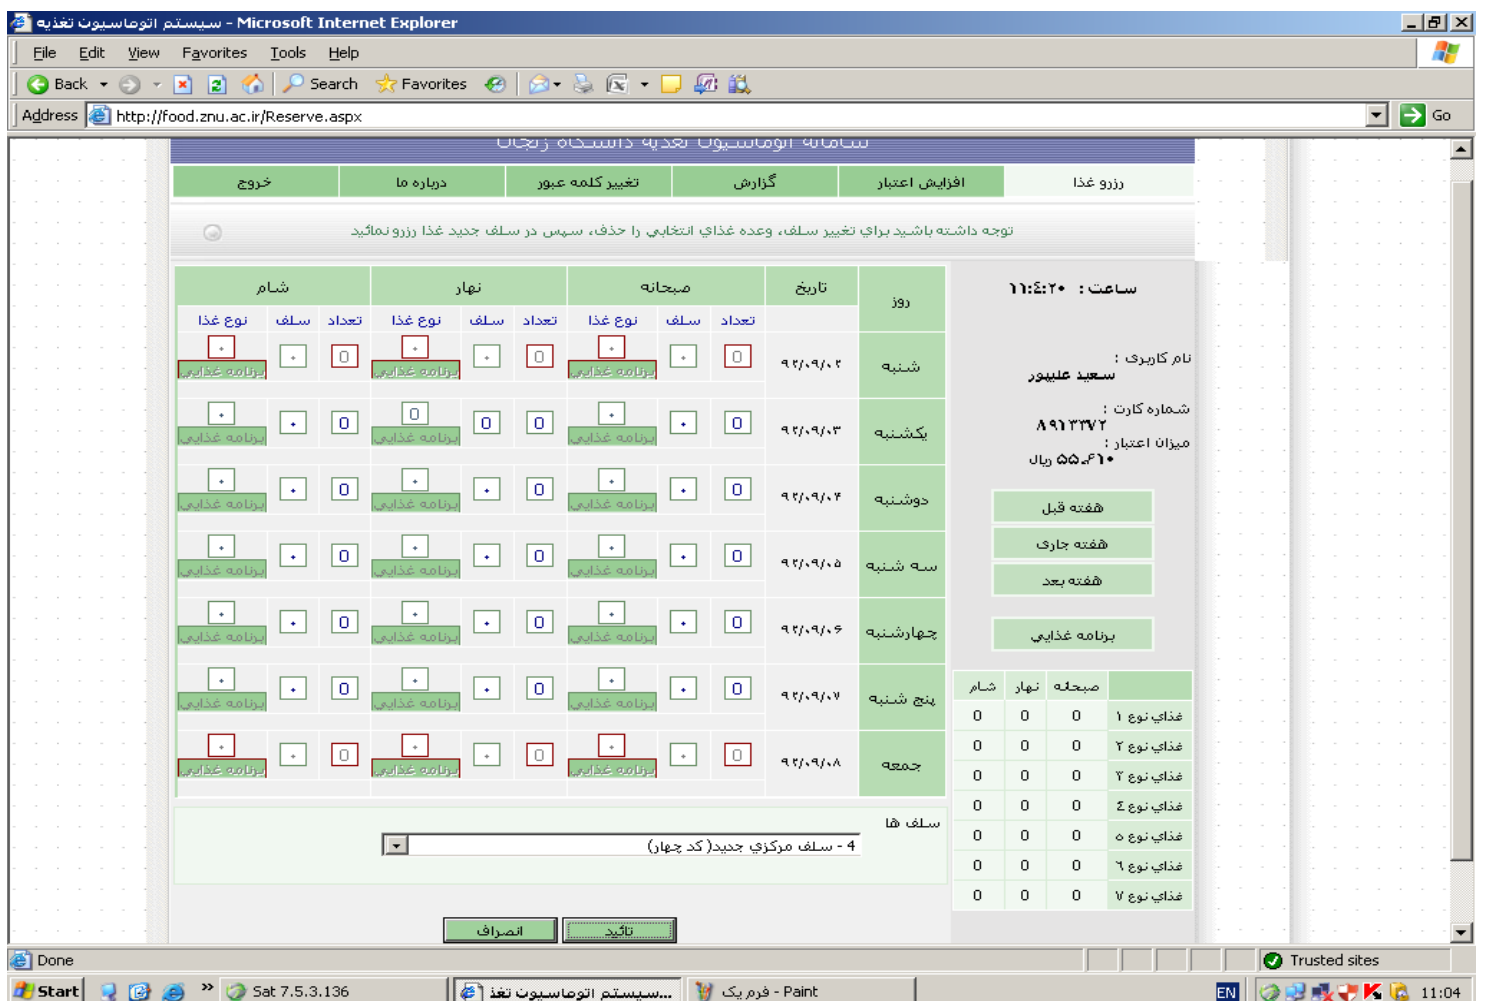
سیستم اتوماسیون تغذیه - Microsoft Internet Explorer

File Edit View Favorites Tools Help

Back Search Favorites

Address http://food.znu.ac.ir/Reserve.aspx Go

رزرو غذا | افزایش اعتبار | گزارش | تغییر کلمه عبور | درباره ما | خروج

توجه داشته باشید برای تغییر سلف، وعده غذای انتخابی را حذف، سپس در سلف جدید غذا رزرو نمائید

ساعت : ۱۱:٤:٢٠

نام کاربری : سعید علیپور

شماره کارت : ۸۹۱۳۳۷۲

میزان اعتبار : ۵۵۰۶۱۰ ریال

هفته قبل

هفته جاری

هفته بعد

برنامه غذایی

| روز | تاریخ | صبحانه تعداد | صبحانه سلف | صبحانه نوع غذا | نهار تعداد | نهار سلف | نهار نوع غذا | شام تعداد | شام سلف | شام نوع غذا |
|---|---|---|---|---|---|---|---|---|---|---|
| شنبه | ۹۲/۰۹/۰۲ | 0 | ۰ | ۰ برنامه غذایی | 0 | ۰ | ۰ برنامه غذایی | 0 | ۰ | ۰ برنامه غذایی |
| یکشنبه | ۹۲/۰۹/۰۳ | 0 | ۰ | ۰ برنامه غذایی | 0 | 0 | 0 برنامه غذایی | 0 | ۰ | ۰ برنامه غذایی |
| دوشنبه | ۹۲/۰۹/۰۴ | 0 | ۰ | ۰ برنامه غذایی | 0 | ۰ | ۰ برنامه غذایی | 0 | ۰ | ۰ برنامه غذایی |
| سه شنبه | ۹۲/۰۹/۰۵ | 0 | ۰ | ۰ برنامه غذایی | 0 | ۰ | ۰ برنامه غذایی | 0 | ۰ | ۰ برنامه غذایی |
| چهارشنبه | ۹۲/۰۹/۰۶ | 0 | ۰ | ۰ برنامه غذایی | 0 | ۰ | ۰ برنامه غذایی | 0 | ۰ | ۰ برنامه غذایی |
| پنج شنبه | ۹۲/۰۹/۰۷ | 0 | ۰ | ۰ برنامه غذایی | 0 | ۰ | ۰ برنامه غذایی | 0 | ۰ | ۰ برنامه غذایی |
| جمعه | ۹۲/۰۹/۰۸ | 0 | ۰ | ۰ برنامه غذایی | 0 | ۰ | ۰ برنامه غذایی | 0 | ۰ | ۰ برنامه غذایی |

| | صبحانه | نهار | شام |
|---|---|---|---|
| غذای نوع ۱ | 0 | 0 | 0 |
| غذای نوع ۲ | 0 | 0 | 0 |
| غذای نوع ۳ | 0 | 0 | 0 |
| غذای نوع ٤ | 0 | 0 | 0 |
| غذای نوع ٥ | 0 | 0 | 0 |
| غذای نوع ٦ | 0 | 0 | 0 |
| غذای نوع ۷ | 0 | 0 | 0 |

سلف ها

4 - سلف مرکزی جدید( کد چهار)

تائید

انصراف

Done

Trusted sites

Start Sat 7.5.3.136 سیستم اتوماسیون تغذ... فرم یک - Paint EN 11:04